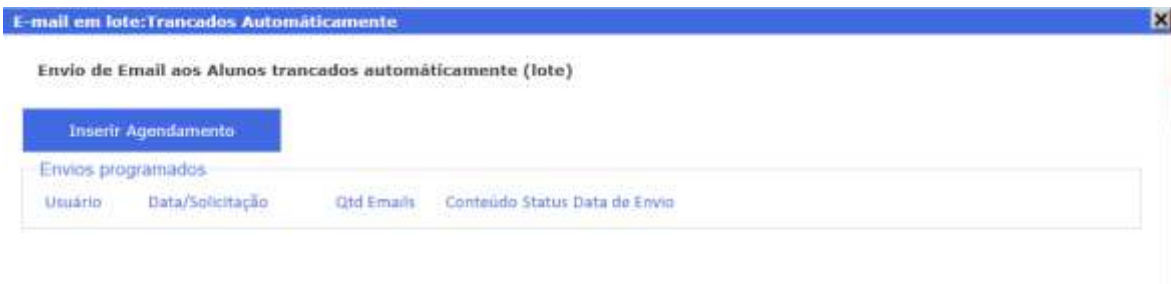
E-mail em lote:Trancados Automáticamente

×

Envio de Email aos Alunos trancados automáticamente (lote)

Inserir Agendamento

Envios programados

| Usuário | Data/Solicitação | Qtd Emails | Conteúdo | Status | Data de Envio |
|---|---|---|---|---|---|